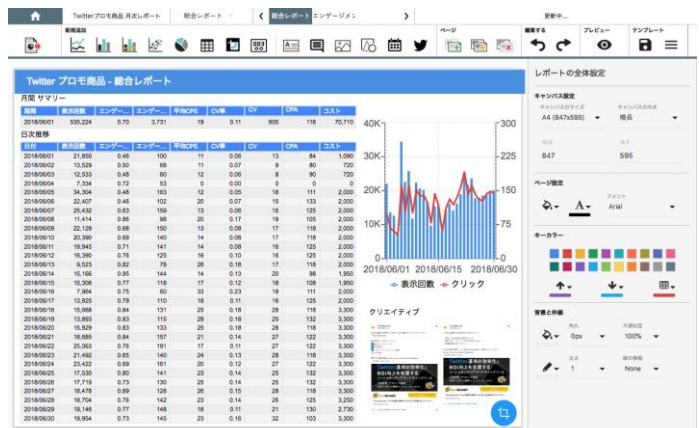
Twitterプロモ商品 月次レポート | 総合レポート | 総合レポート | エンゲージメ | 更新中...

新規追加 | ページ | 編集する | プレビュー | テンプレート

Twitter プロモ商品 - 総合レポート

月間 サマリー

| 期間 | 表示回数 | エンゲー... | エンゲー... | 平均CPE | CV率 | CV | CPA | コスト |
|---|---|---|---|---|---|---|---|---|
| 2018/06/01 | 535,224 | 0.70 | 3,731 | 19 | 0.11 | 600 | 118 | 70,710 |

日次推移

| 日付 | 表示回数 | エンゲー... | エンゲー... | 平均CPE | CV率 | CV | CPA | コスト |
|---|---|---|---|---|---|---|---|---|
| 2018/06/01 | 21,850 | 0.46 | 100 | 11 | 0.06 | 13 | 84 | 1,090 |
| 2018/06/02 | 13,529 | 0.50 | 68 | 11 | 0.07 | 9 | 80 | 720 |
| 2018/06/03 | 12,533 | 0.48 | 60 | 12 | 0.06 | 8 | 90 | 720 |
| 2018/06/04 | 7,334 | 0.72 | 53 | 0 | 0.00 | 0 | 0 | 0 |
| 2018/06/05 | 34,304 | 0.48 | 163 | 12 | 0.05 | 18 | 111 | 2,000 |
| 2018/06/06 | 22,407 | 0.46 | 102 | 20 | 0.07 | 15 | 133 | 2,000 |
| 2018/06/07 | 25,432 | 0.63 | 159 | 13 | 0.06 | 16 | 125 | 2,000 |
| 2018/06/08 | 11,414 | 0.86 | 98 | 20 | 0.17 | 19 | 105 | 2,000 |
| 2018/06/09 | 22,129 | 0.68 | 150 | 13 | 0.08 | 17 | 118 | 2,000 |
| 2018/06/10 | 20,399 | 0.69 | 140 | 14 | 0.08 | 17 | 118 | 2,000 |
| 2018/06/11 | 19,945 | 0.71 | 141 | 14 | 0.08 | 16 | 125 | 2,000 |
| 2018/06/12 | 16,390 | 0.76 | 125 | 16 | 0.10 | 16 | 125 | 2,000 |
| 2018/06/13 | 9,523 | 0.82 | 78 | 26 | 0.18 | 17 | 118 | 2,000 |
| 2018/06/14 | 15,166 | 0.95 | 144 | 14 | 0.13 | 20 | 98 | 1,950 |
| 2018/06/15 | 15,306 | 0.77 | 118 | 17 | 0.12 | 18 | 108 | 1,950 |
| 2018/06/16 | 7,964 | 0.75 | 60 | 33 | 0.23 | 18 | 111 | 2,000 |
| 2018/06/17 | 13,925 | 0.79 | 110 | 18 | 0.11 | 16 | 125 | 2,000 |
| 2018/06/18 | 15,668 | 0.84 | 131 | 25 | 0.18 | 28 | 118 | 3,300 |
| 2018/06/19 | 13,893 | 0.83 | 115 | 29 | 0.18 | 25 | 132 | 3,300 |
| 2018/06/20 | 15,929 | 0.83 | 133 | 25 | 0.18 | 28 | 118 | 3,300 |
| 2018/06/21 | 18,685 | 0.84 | 157 | 21 | 0.14 | 27 | 122 | 3,300 |
| 2018/06/22 | 25,063 | 0.76 | 191 | 17 | 0.11 | 27 | 122 | 3,300 |
| 2018/06/23 | 21,492 | 0.65 | 140 | 24 | 0.13 | 28 | 118 | 3,300 |
| 2018/06/24 | 23,422 | 0.69 | 161 | 20 | 0.12 | 27 | 122 | 3,300 |
| 2018/06/25 | 17,530 | 0.80 | 141 | 23 | 0.16 | 28 | 118 | 3,300 |
| 2018/06/26 | 17,719 | 0.73 | 130 | 25 | 0.14 | 25 | 132 | 3,300 |
| 2018/06/27 | 18,478 | 0.69 | 128 | 26 | 0.15 | 28 | 118 | 3,300 |
| 2018/06/28 | 18,704 | 0.76 | 142 | 23 | 0.14 | 26 | 125 | 3,300 |
| 2018/06/29 | 19,146 | 0.77 | 148 | 18 | 0.11 | 20 | 130 | 2,730 |
| 2018/06/30 | 19,954 | 0.73 | 145 | 23 | 0.16 | 32 | 103 | 3,300 |

40K 30K 20K 10K 0
300 250 200 150 100 50 0
2018/06/01 2018/06/15 2018/06/30
表示回数 クリック

クリエイティブ

レポートの全体設定

キャンバス設定
キャンバスのサイズ A4 (847x595)
キャンバスの向き 横長
847 595

ページ設定
フォント Arial

キーカラー

背景と枠線
角丸 0px
不透明度 100%
太さ 1
線の種類 None